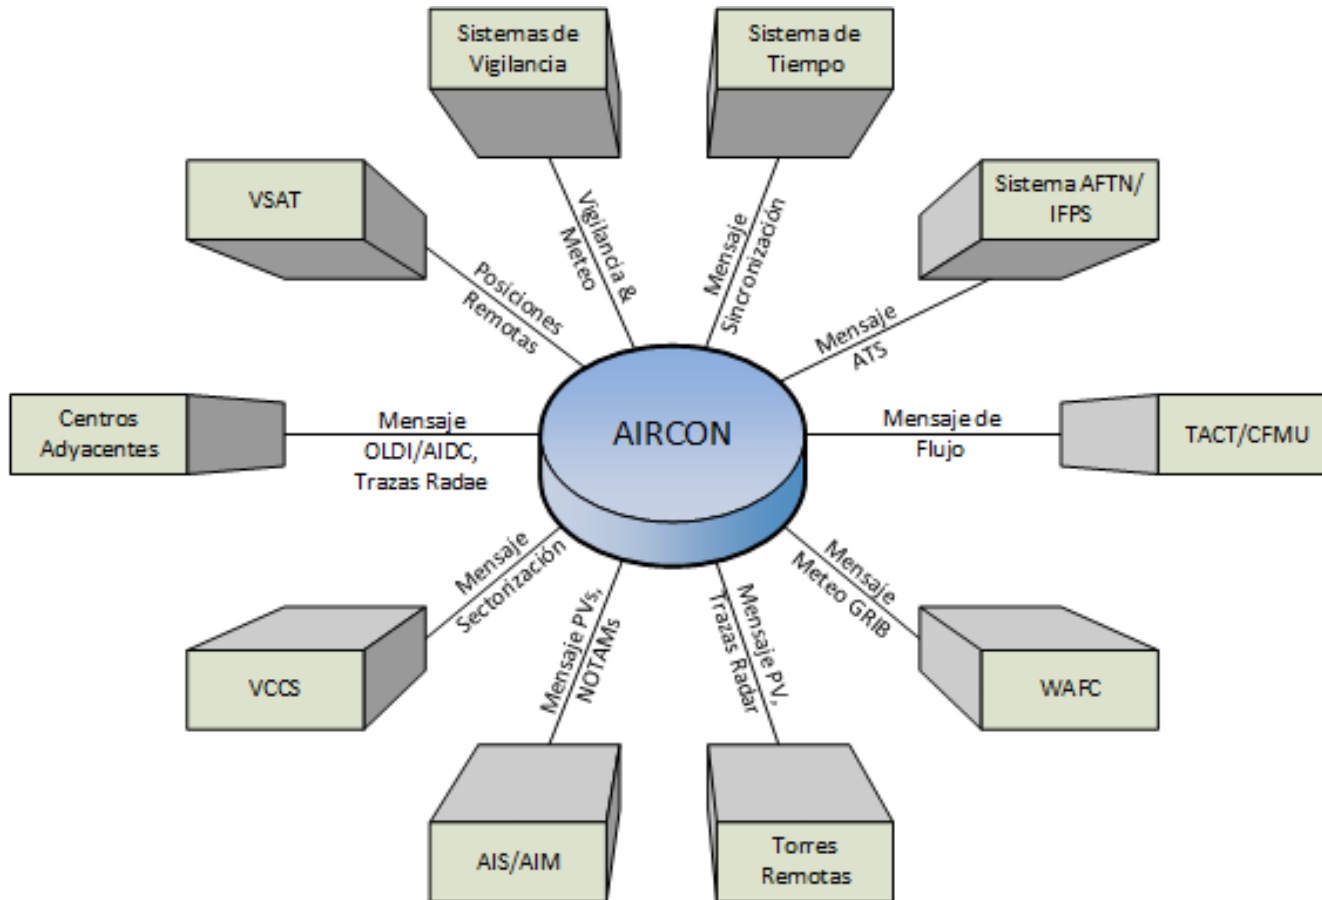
Sistemas de Vigilancia

Sistema de Tiempo

VSAT

Sistema AFTN/ IFPS

Vigilancia & Meteo

Mensaje Sincronización

Posiciones Remotas

Mensaje ATS

Centros Adyacentes

Mensaje OLDI/AIDC, Trazas Radae

AIRCON

Mensaje de Flujo

TACT/CFMU

Mensaje Sectorización

Mensaje PVs, NOTAMs

Mensaje PV, Trazas Radar

Mensaje Meteo GRIB

VCCS

WAFC

AIS/AIM

Torres Remotas